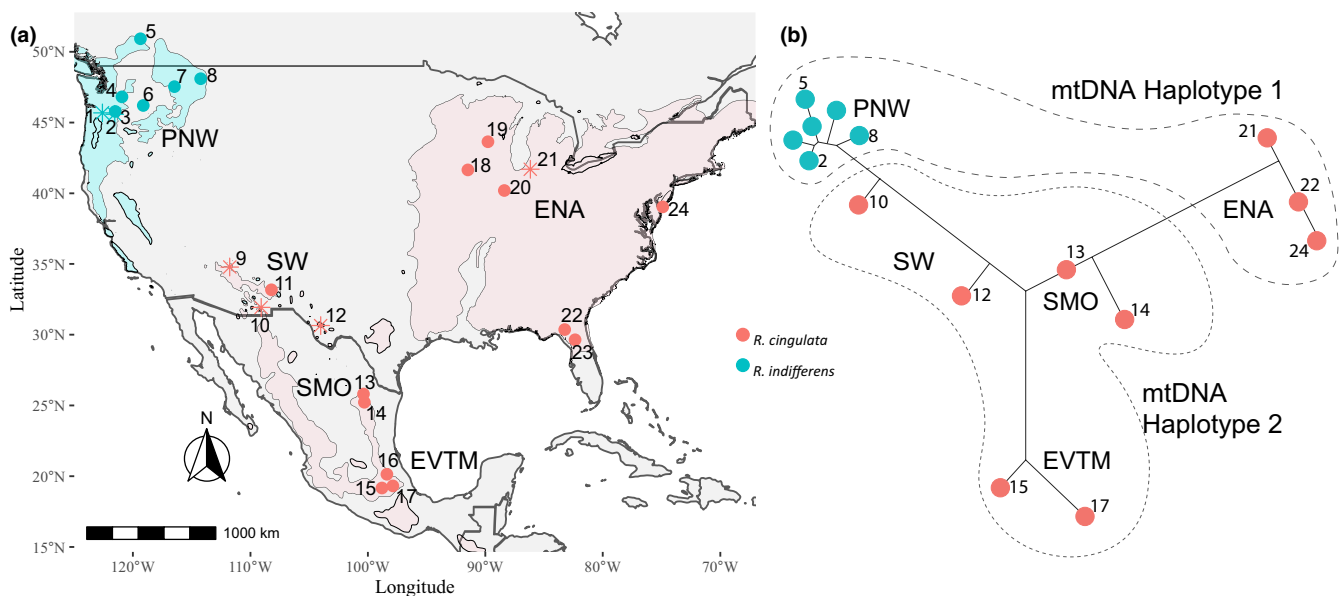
(a)

50°N
45°N
40°N
35°N
30°N
25°N
20°N
15°N

Latitude

5
7
8
4
6
1
2
3
PNW

19
21
18
20
ENA
24

9
SW
11
10
12

22
23

SMO
13
14

N

16
EVTM
15
17

1000 km

120°W
110°W
100°W
90°W
80°W
70°W
Longitude

R. cingulata
R. indifferens

(b)

mtDNA Haplotype 1

5
PNW
8
2

21
22
ENA
24

10
SW
13
12
SMO
14

mtDNA Haplotype 2

EVTM
15
17